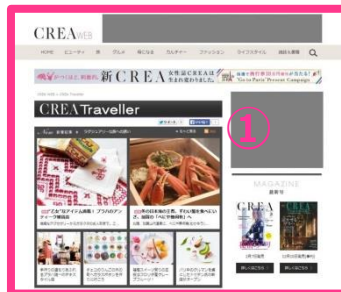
CREA WEB

HOME ビューティ 旅 グルメ 暮らしる カルチャー ファッション ライフスタイル 雑誌と書籍

新CREA 女性誌CREAは生まれ変わりました。

CREA Traveller

①

MAGAZINE

CREA

詳しくはこちら 詳しくはこちら